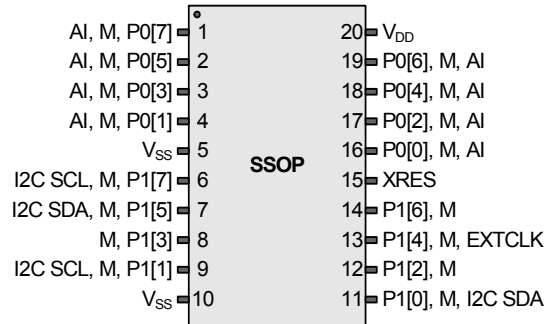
AI, M, P0[7] 1
AI, M, P0[5] 2
AI, M, P0[3] 3
AI, M, P0[1] 4
$V_{SS}$ 5
I2C SCL, M, P1[7] 6
I2C SDA, M, P1[5] 7
M, P1[3] 8
I2C SCL, M, P1[1] 9
$V_{SS}$ 10

SSOP

20 $V_{DD}$
19 P0[6], M, AI
18 P0[4], M, AI
17 P0[2], M, AI
16 P0[0], M, AI
15 XRES
14 P1[6], M
13 P1[4], M, EXTCLK
12 P1[2], M
11 P1[0], M, I2C SDA